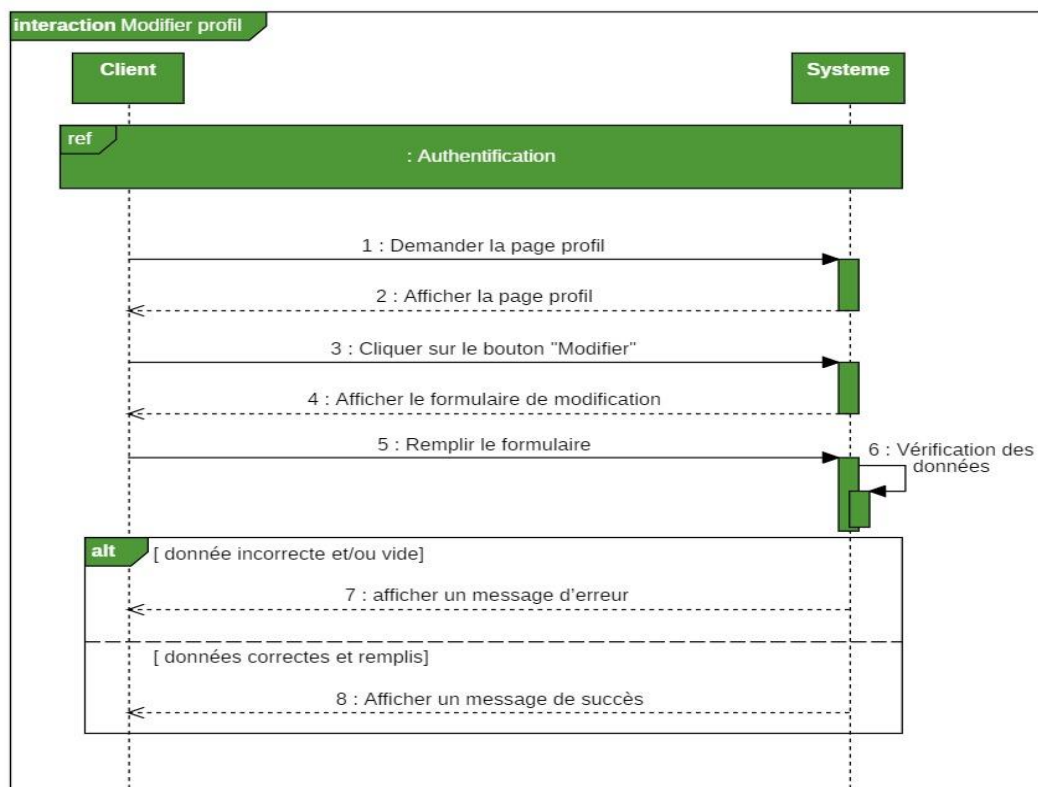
interaction Modifier profil

Client

Systeme

ref

: Authentification

1 : Demander la page profil

2 : Afficher la page profil

3 : Cliquer sur le bouton "Modifier"

4 : Afficher le formulaire de modification

5 : Remplir le formulaire

6 : Vérification des données

alt

[ donnée incorrecte et/ou vide]

7 : afficher un message d'erreur

[ données correctes et remplis]

8 : Afficher un message de succès